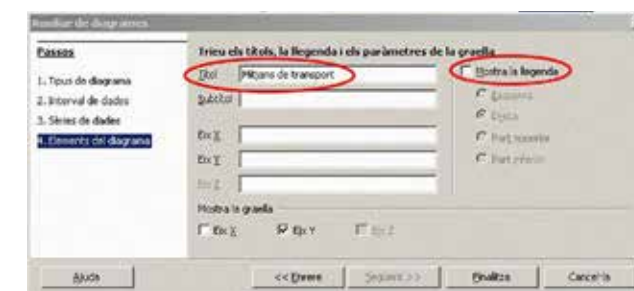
Auxiliar de diagrames

Passos

1. Tipus de diagrama
2. Interval de dades
3. Sèries de dades
4. Elements del diagrama

Trieu els títols, la llegenda i els paràmetres de la graella

Títol Mitjans de transport
Subtítol
Eix X
Eix Y
Eix Z

Mostra la llegenda
Esquerra
Dreta
Part superior
Part inferior

Mostra la graella
Eix X
Eix Y
Eix Z

Ajuda
<< Enrere
Següent >>
Finalitza
Cancel·la